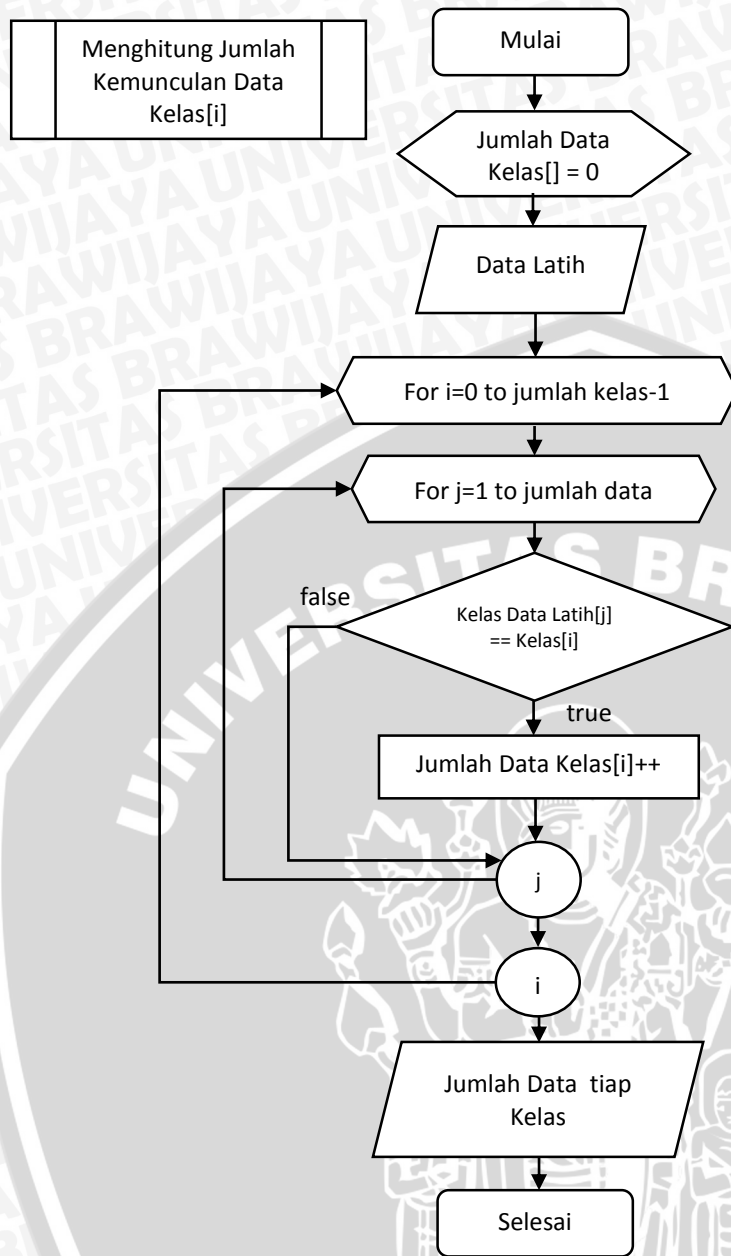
Menghitung Jumlah Kemunculan Data Kelas[i]

Mulai

Jumlah Data Kelas[] = 0

Data Latih

For i=0 to jumlah kelas-1

For j=1 to jumlah data

false

Kelas Data Latih[j] == Kelas[i]

true

Jumlah Data Kelas[i]++

j

i

Jumlah Data tiap Kelas

Selesai